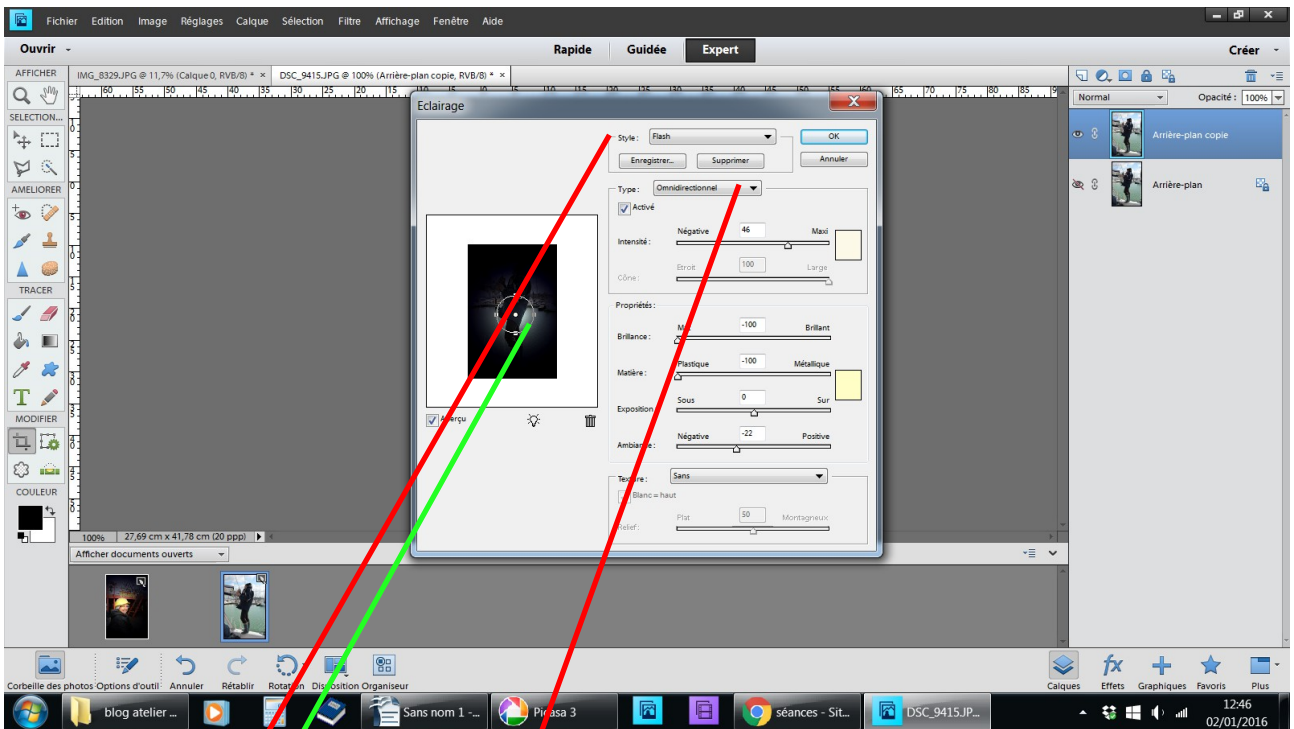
Fichier Edition Image Réglages Calque Sélection Filtre Affichage Fenêtre Aide

Ouvrir

Rapide Guidée Expert

Créer

AFFICHER

SELECTION...

AMELIORER

TRACER

MODIFIER

COULEUR

IMG_8329.JPG @ 11,7% (Calque 0, RVB/8) * ×

DSC_9415.JPG @ 100% (Arrière-plan copie, RVB/8) * ×

Eclairage

Style : Flash

OK

Enregistrer... Supprimer

Annuler

Type : Omnidirectionnel

Activé

Négative 46 Maxi

Intensité :

Etroit 100 Large

Cône :

Propriétés :

Mat -100 Brillant

Brillance :

Plastique -100 Métallique

Matière :

Sous 0 Sur

Exposition

Négative -22 Positive

Ambiance :

Texture : Sans

Blanc = haut

Plat 50 Montagneux

Relief :

Aperçu

Normal

Opacité : 100%

Arrière-plan copie

Arrière-plan

100% 27,69 cm x 41,78 cm (20 ppp)

Afficher documents ouverts

Corbeille des photos Options d'outil Annuler Rétablir Rotation Disposition Organiseur

Calques Effets Graphiques Favoris Plus

blog atelier ...

Sans nom 1 - ...

Picasa 3

séances - Sit...

DSC_9415.JP...

12:46
02/01/2016